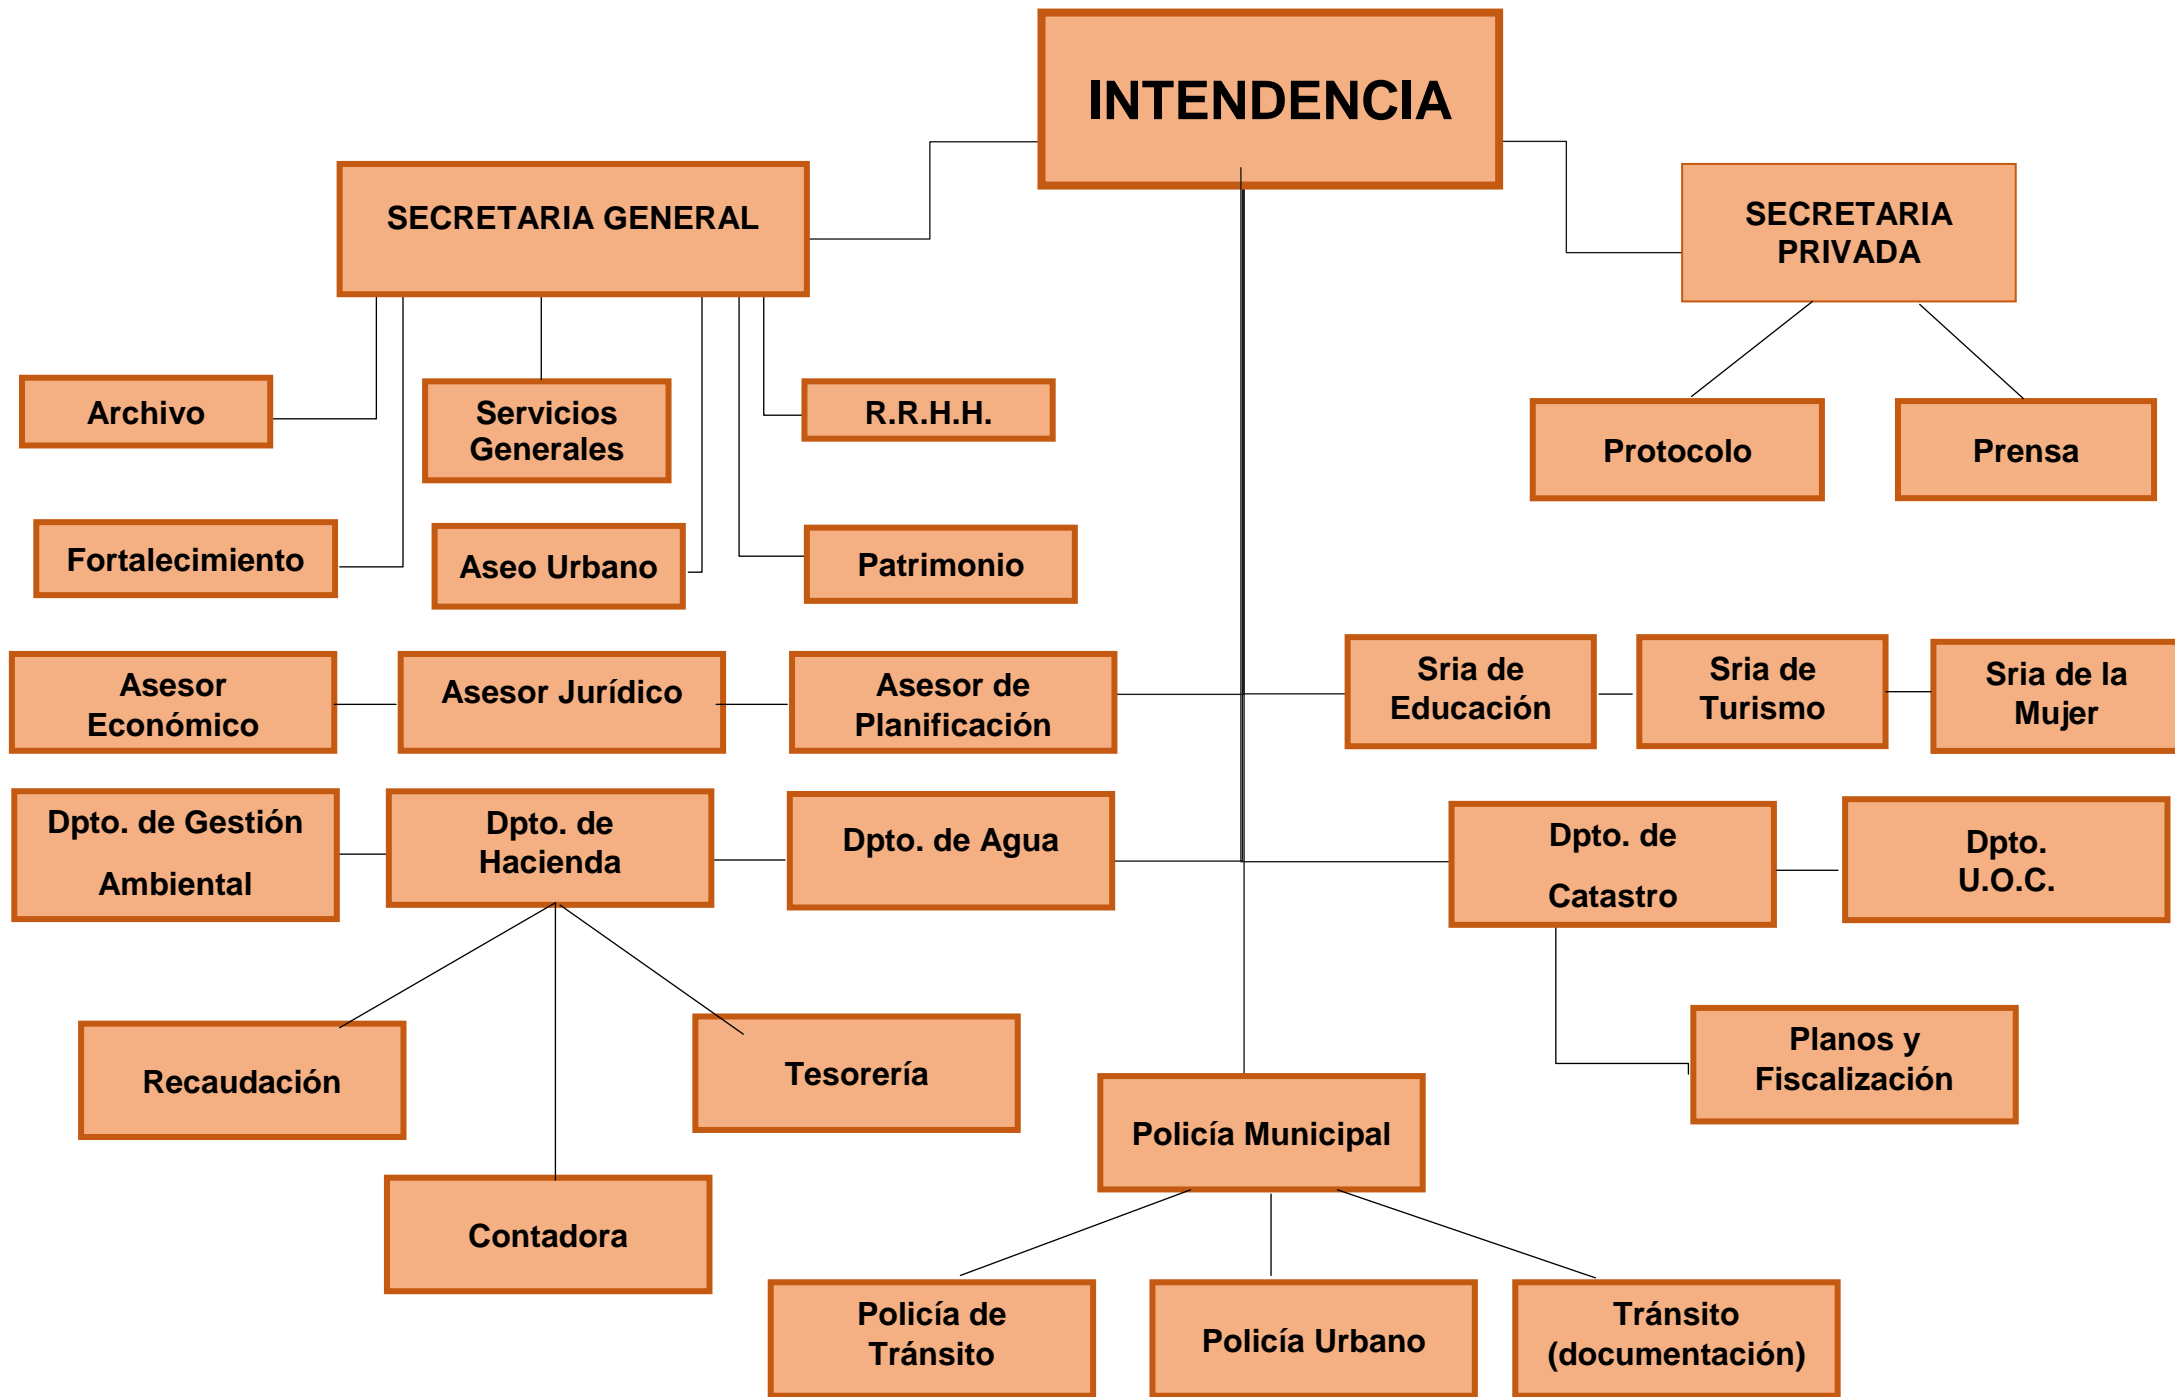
INTENDENCIA

SECRETARIA GENERAL

SECRETARIA PRIVADA

Archivo

Servicios Generales

R.R.H.H.

Protocolo

Prensa

Fortalecimiento

Aseo Urbano

Patrimonio

Asesor Económico

Asesor Jurídico

Asesor de Planificación

Sria de Educación

Sria de Turismo

Sria de la Mujer

Dpto. de Gestión Ambiental

Dpto. de Hacienda

Dpto. de Agua

Dpto. de Catastro

Dpto. U.O.C.

Recaudación

Tesorería

Planos y Fiscalización

Policía Municipal

Contadora

Policía de Tránsito

Policía Urbano

Tránsito (documentación)